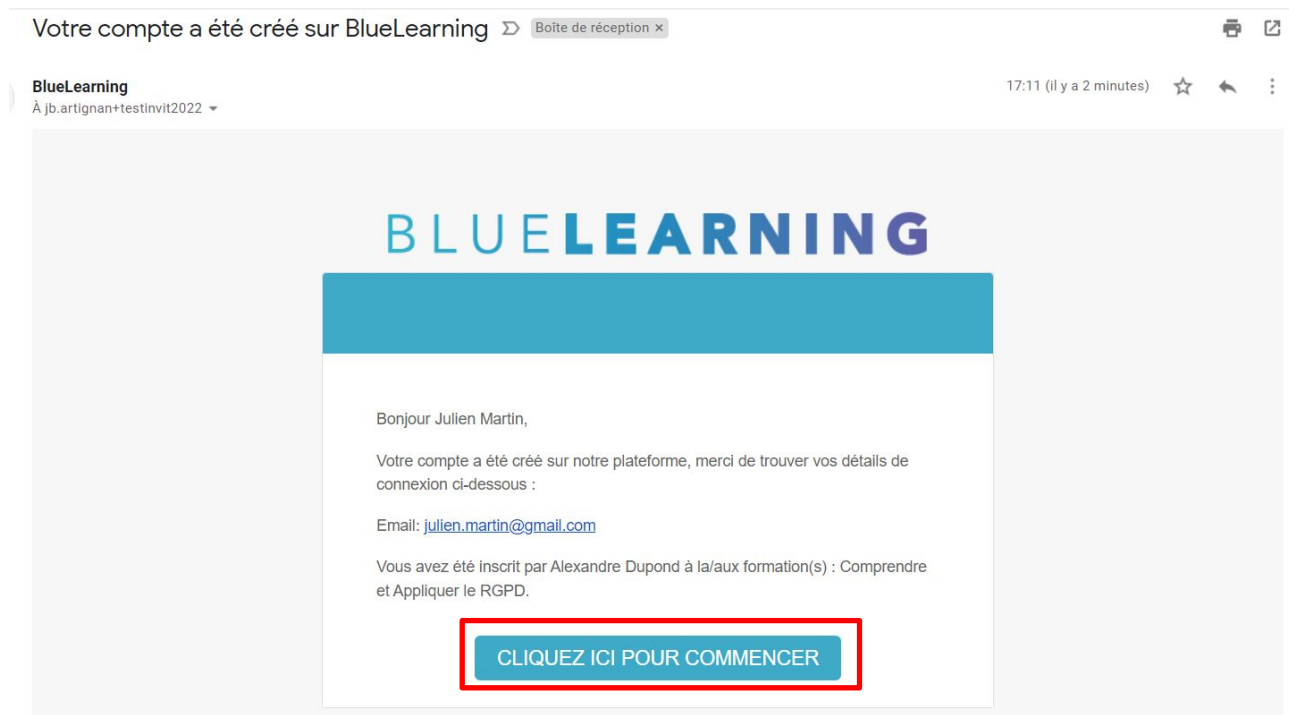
Votre compte a été créé sur BlueLearning Boîte de réception ×

BlueLearning
À jb.artignan+testinvit2022

17:11 (il y a 2 minutes)

BLUELEARNING

Bonjour Julien Martin,

Votre compte a été créé sur notre plateforme, merci de trouver vos détails de connexion ci-dessous :

Email: julien.martin@gmail.com

Vous avez été inscrit par Alexandre Dupond à la/aux formation(s) : Comprendre et Appliquer le RGPD.

CLIQUEZ ICI POUR COMMENCER